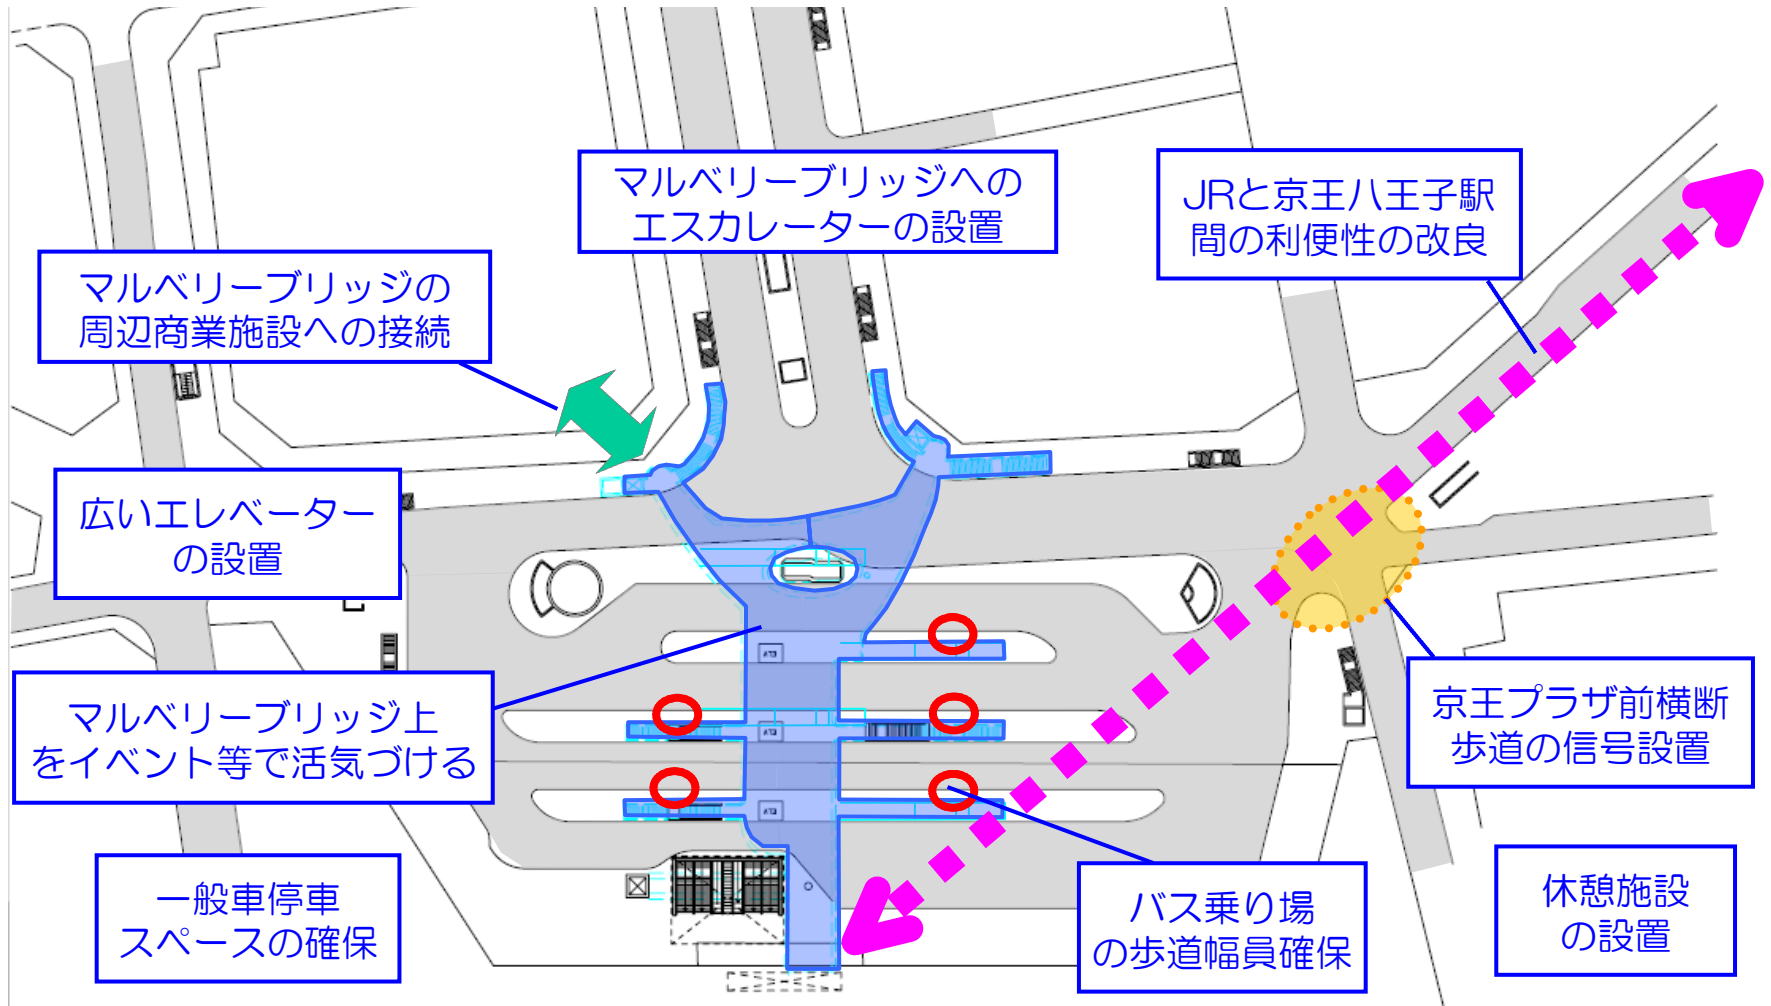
マルベリーブリッジへのエスカレーターの設置

JRと京王八王子駅間の利便性の改良

マルベリーブリッジの周辺商業施設への接続

広いエレベーターの設置

マルベリーブリッジ上をイベント等で活気づける

京王プラザ前横断歩道の信号設置

一般車停車スペースの確保

バス乗り場の歩道幅員確保

休憩施設の設置